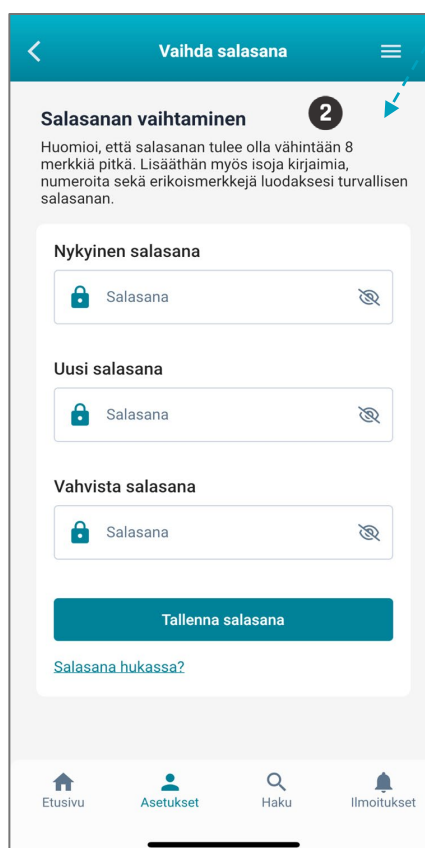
Vaihda salasana

Salasanan vaihtaminen

2

Huomioi, että salasanan tulee olla vähintään 8 merkkiä pitkä. Lisäähän myös isoja kirjaimia, numeroita sekä erikoismerkkejä luodaksesi turvallisen salasanan.

Nykyinen salasana

Salasana

Uusi salasana

Salasana

Vahvista salasana

Salasana

Tallenna salasana

Salasana hukassa?

Etusivu
Asetukset
Haku
Ilmoitukset